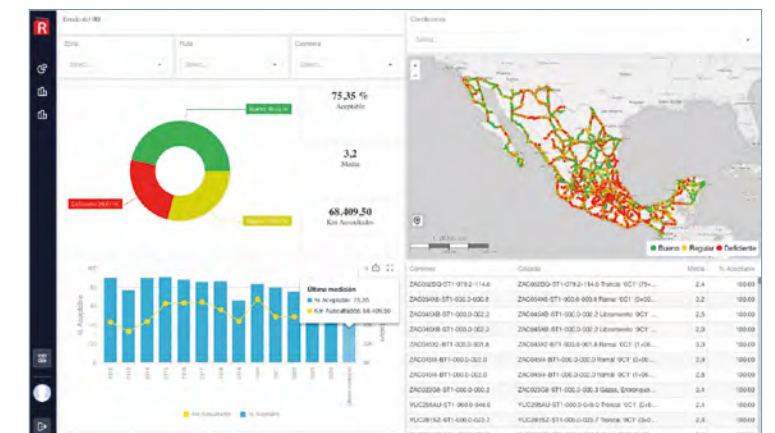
R

Estado del IRI

Zona
Selecc...

Ruta
Selecc...

Carretera
Selecc...

Bueno 36,5 %

Deficiente 24,7 %

Regular 38,8 %

75,35 %
Aceptable

3,2
Media

68.409,50
Km Auscultados

Última medición
% Aceptable: 75,35
Km Auscultados: 68.409,50

% Aceptable

Km Auscultados
% Aceptable

Carreteras
Selecc...

Bueno
Regular
Deficiente

| Carretera | Cadena | Media | % Aceptable |
|---|---|---|---|
| ZAC0025Q-ST1-079.2-114.6 | ZAC0025Q-ST1-079.2-114.6 Troncal 'GC1' (75+... | 2,4 | 100,00 |
| ZAC0049B-ST1-000.0-000.6 | ZAC0049B-ST1-000.0-000.6 Ramal 'GC1' (0+00... | 2,2 | 100,00 |
| ZAC0049B-ST1-000.0-002.2 | ZAC0049B-ST1-000.0-002.2 Libramiento 'GC1' ... | 2,5 | 100,00 |
| ZAC0049B-ST1-000.0-002.2 | ZAC0049B-ST1-000.0-002.2 Libramiento 'GC1' ... | 2,5 | 100,00 |
| ZAC0049Z-BT1-000.0-001.8 | ZAC0049Z-BT1-000.0-001.8 Ramal 'GC1' (1+00... | 2,9 | 100,00 |
| ZAC0049I-BT1-000.0-002.0 | ZAC0049I-BT1-000.0-002.0 Ramal 'GC1' (0+00... | 2,9 | 100,00 |
| ZAC0049I-ST1-000.0-002.0 | ZAC0049I-ST1-000.0-002.0 Ramal 'GC1' (1+00... | 2,8 | 100,00 |
| ZAC0050B-ST1-000.0-000.3 | ZAC0050B-ST1-000.0-000.3 Gaza, Entronque... | 2,4 | 100,00 |
| YUC2090AU-ST1-000.0-046.6 | YUC2090AU-ST1-000.0-046.6 Troncal 'GC1' (0+0... | 2,4 | 100,00 |
| YUC2815Z-ST1-000.0-023.7 | YUC2815Z-ST1-000.0-023.7 Troncal 'GC1' (0+0... | 2,3 | 100,00 |